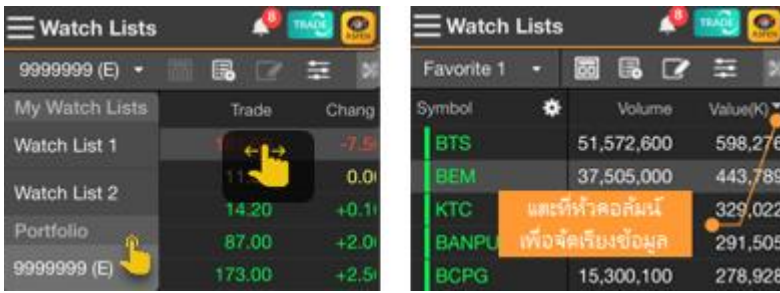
Watch Lists
8
TRADE
ASPEN
9999999 (E)
My Watch Lists
Trade
Chang
Watch List 1
-7.5
11
0.0
Watch List 2
14.20
+0.1
Portfolio
87.00
+2.0
9999999 (E)
173.00
+2.5

Watch Lists
8
TRADE
ASPEN
Favorite 1
Symbol
Volume
Value(K)

| Symbol | Volume | Value(K) |
|---|---|---|
| BTS | 51,572,600 | 598,276 |
| BEM | 37,505,000 | 443,789 |
| KTC | | 329,022 |
| BANPU | | 291,505 |
| BCPG | 15,300,100 | 278,928 |

แตะที่หัวคอลัมน์ เพื่อจัดเรียงข้อมูล